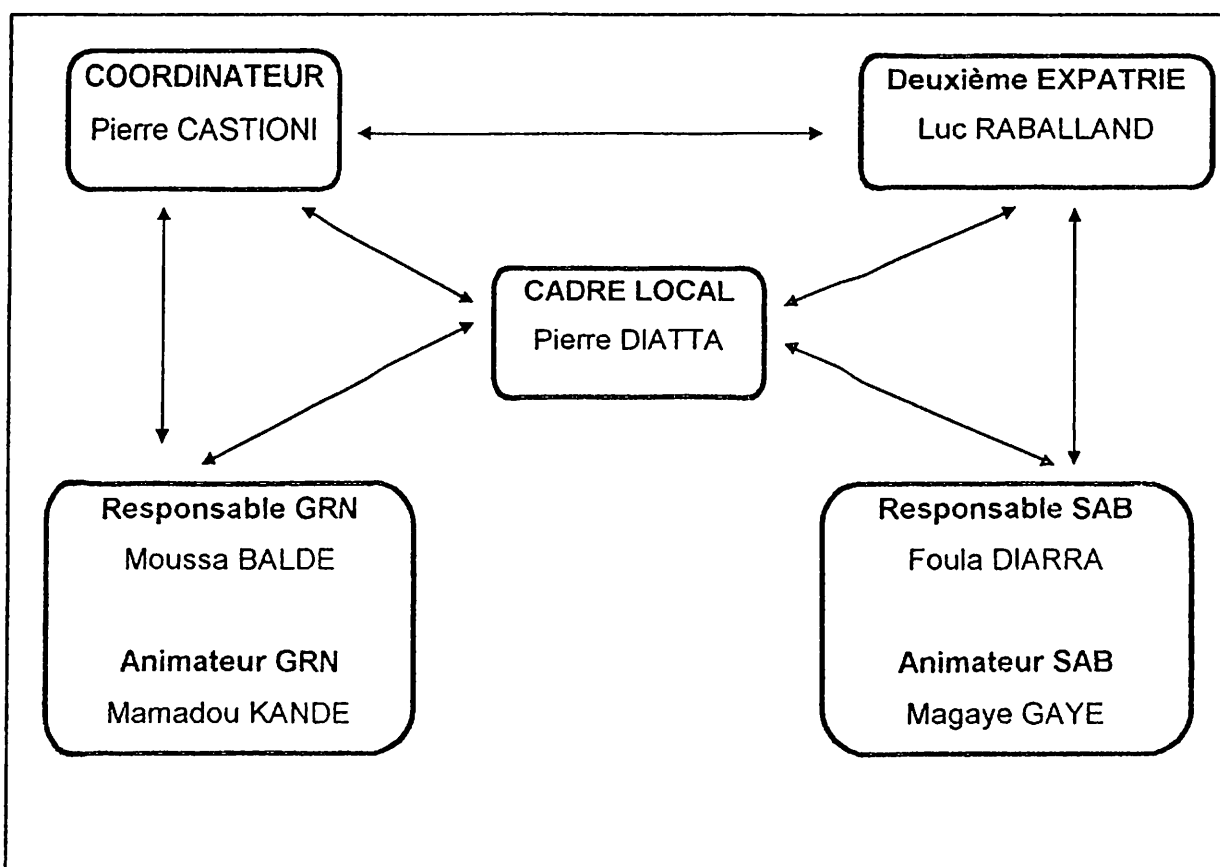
COORDINATEUR
Pierre CASTIONI

Deuxième EXPATRIE
Luc RABALLAND

CADRE LOCAL
Pierre DIATTA

Responsable GRN
Moussa BALDE

Animateur GRN
Mamadou KANDE

Responsable SAB
Foula DIARRA

Animateur SAB
Magaye GAYE